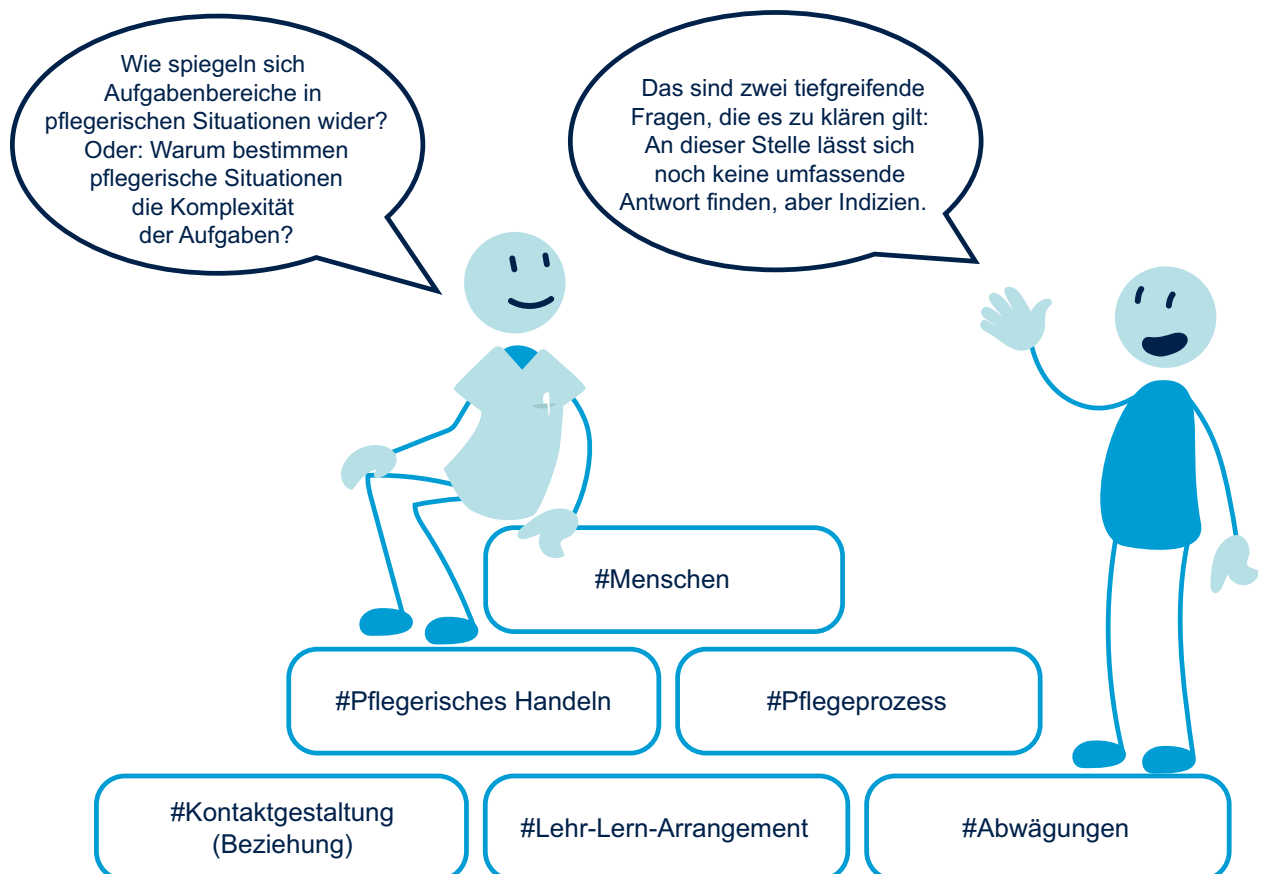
Wie spiegeln sich Aufgabenbereiche in pflegerischen Situationen wider? Oder: Warum bestimmen pflegerische Situationen die Komplexität der Aufgaben?

Das sind zwei tiefgreifende Fragen, die es zu klären gilt: An dieser Stelle lässt sich noch keine umfassende Antwort finden, aber Indizien.

#Menschen

#Pflegerisches Handeln

#Pflegeprozess

#Kontaktgestaltung (Beziehung)

#Lehr-Lern-Arrangement

#Abwägungen